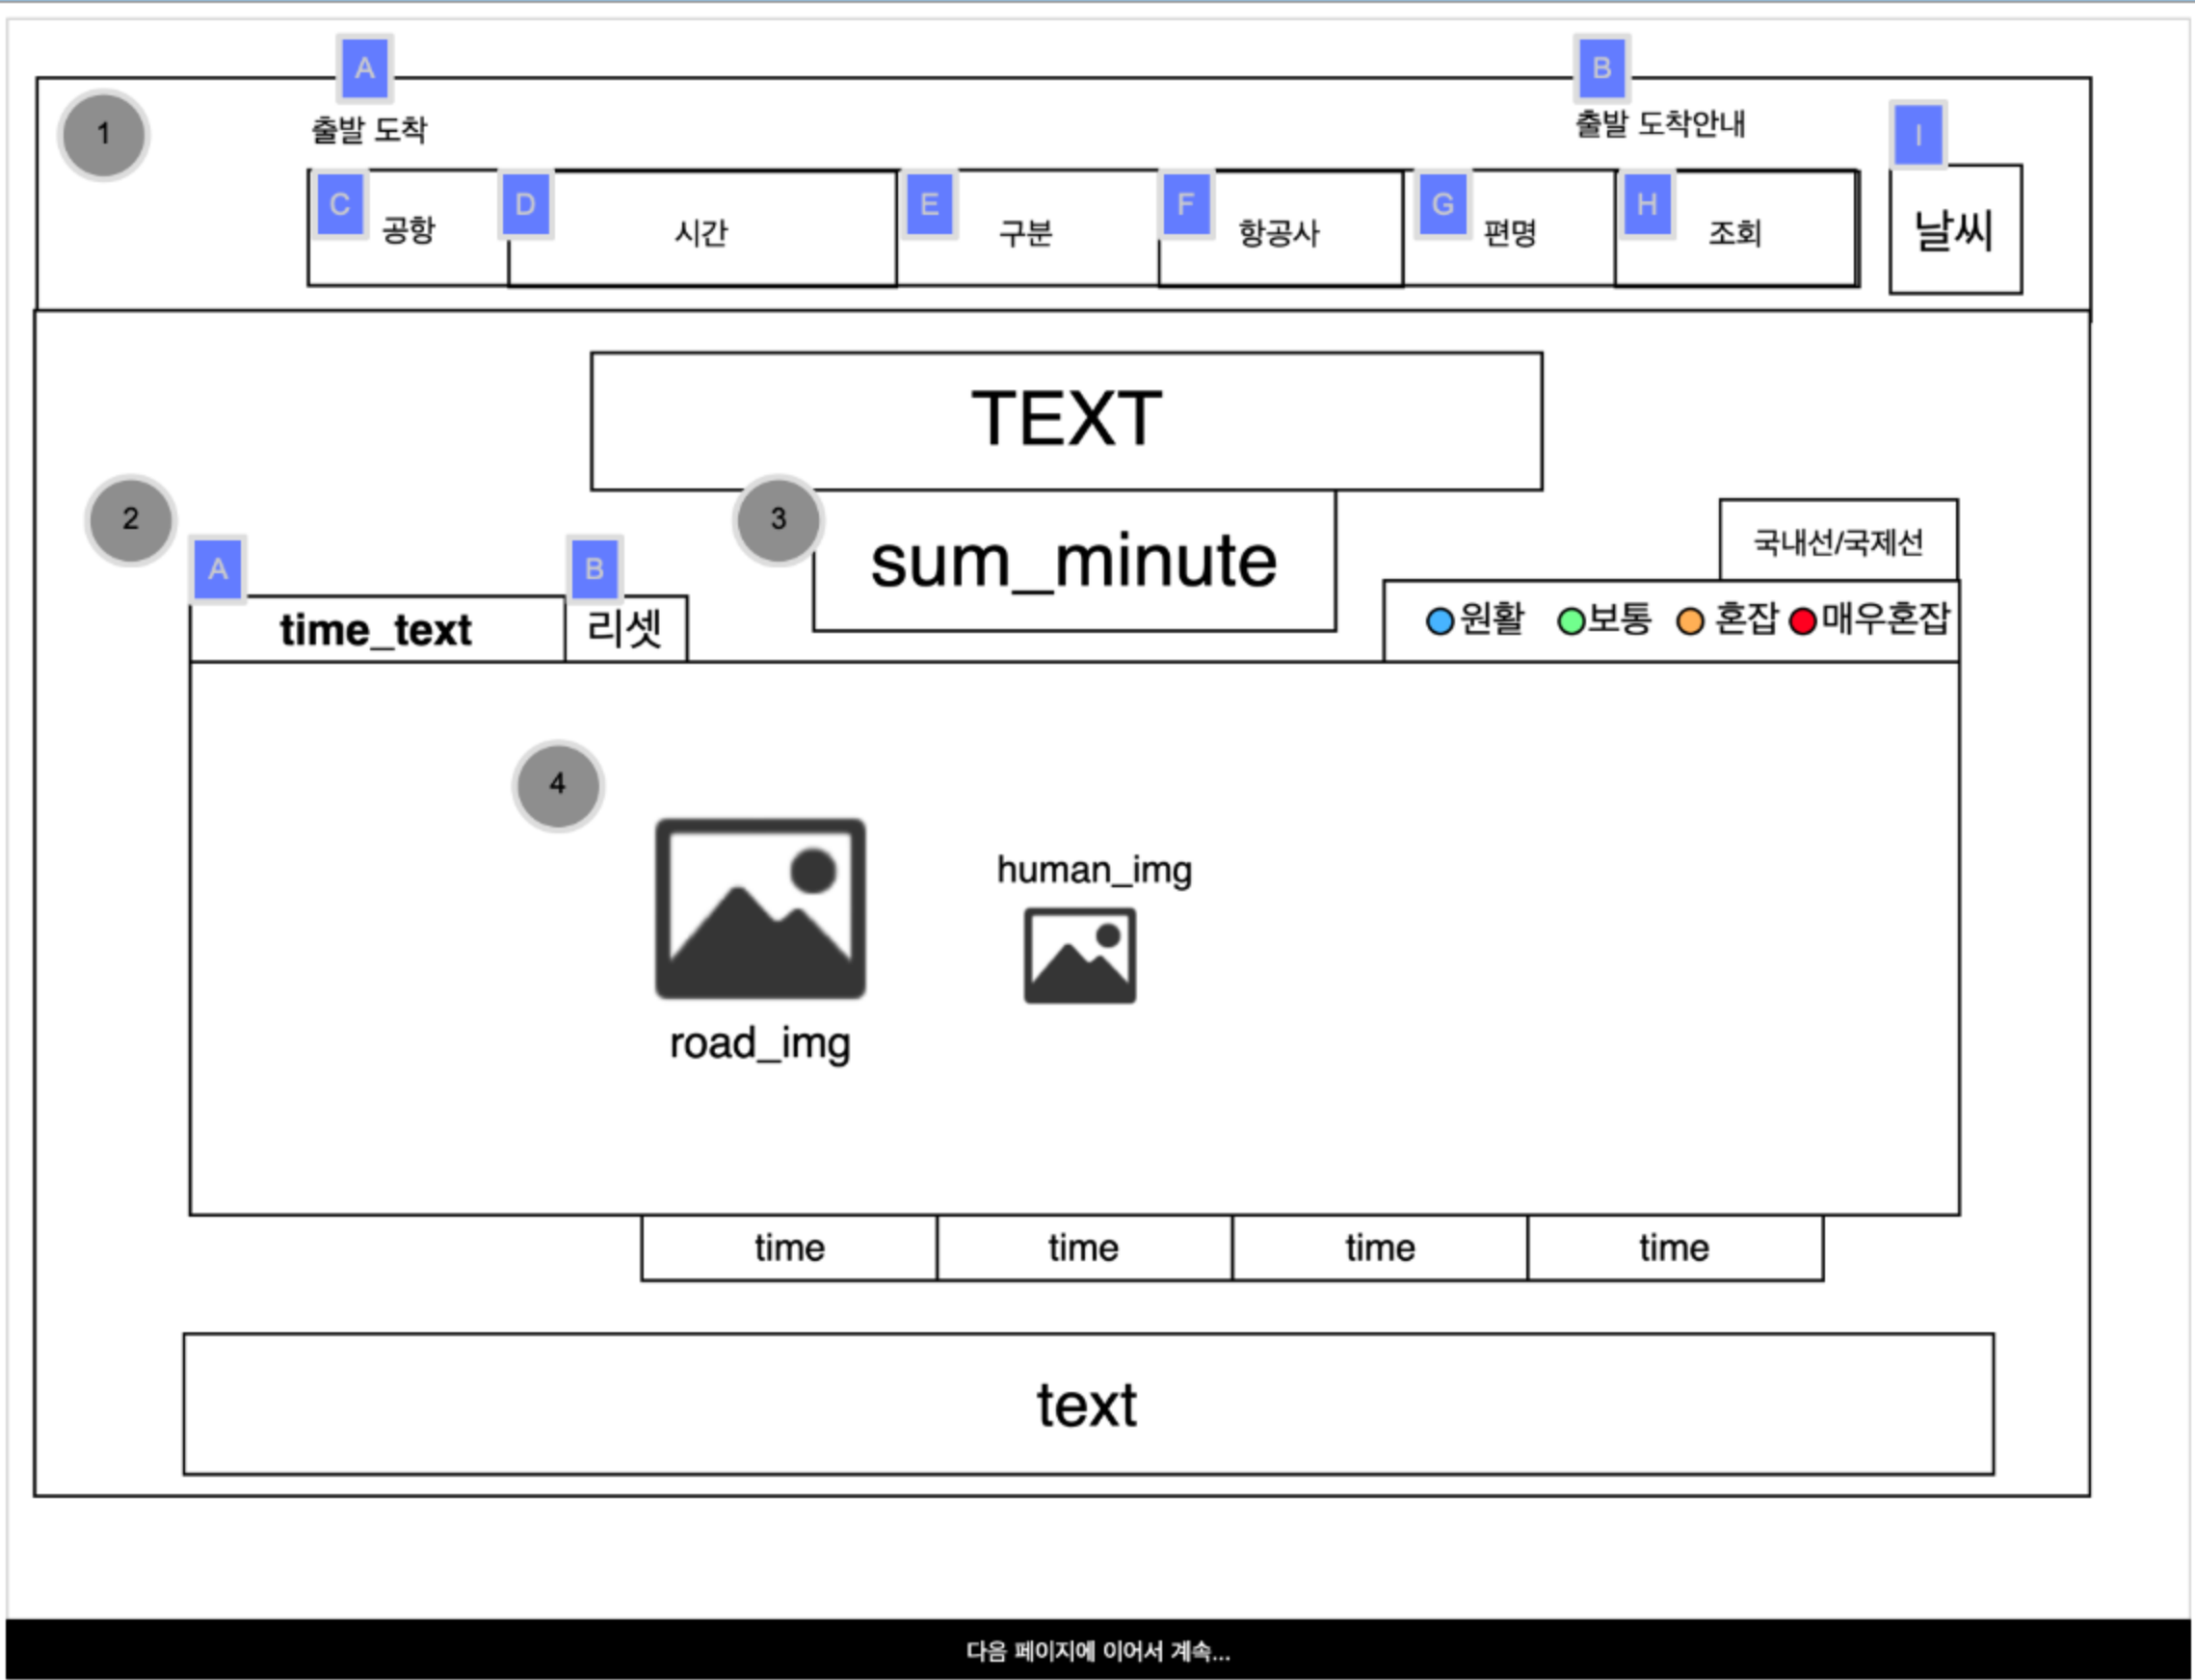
1

A
출발 도착

B
출발 도착안내

I
날씨

C 공항
D 시간
E 구분
F 항공사
G 편명
H 조회

TEXT

2

A
time_text

B
리셋

3
sum_minute

국내선/국제선

원활 보통 혼잡 매우혼잡

4

road_img

human_img

| time | time | time | time |
|---|---|---|---|

text

다음 페이지에 이어서 계속...